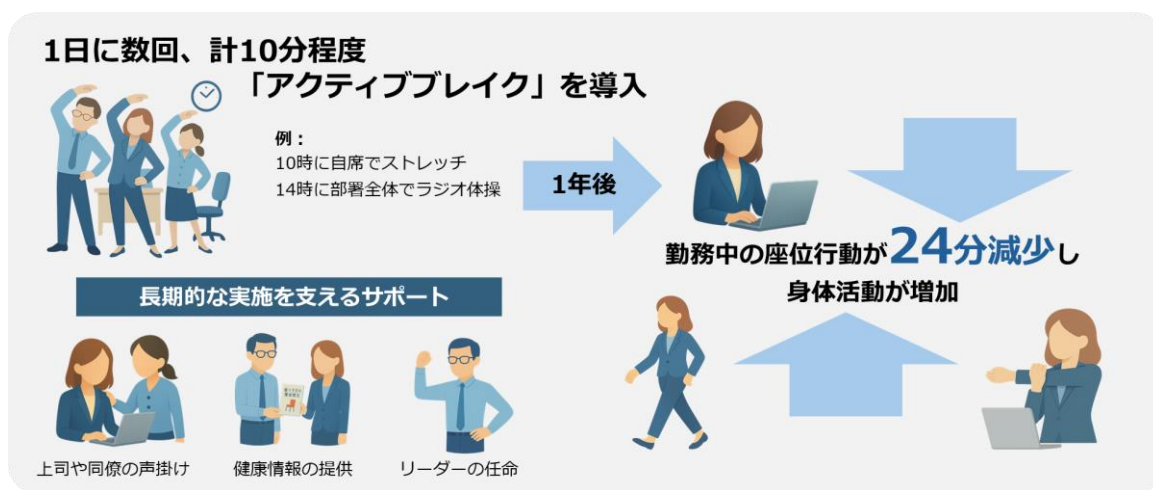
1日に数回、計10分程度
「アクティブブレイク」を導入

例：
10時に自席でストレッチ
14時に部署全体でラジオ体操

1年後

勤務中の座位行動が24分減少し
身体活動が増加

長期的な実施を支えるサポート

上司や同僚の声掛け

健康情報の提供

リーダーの任命